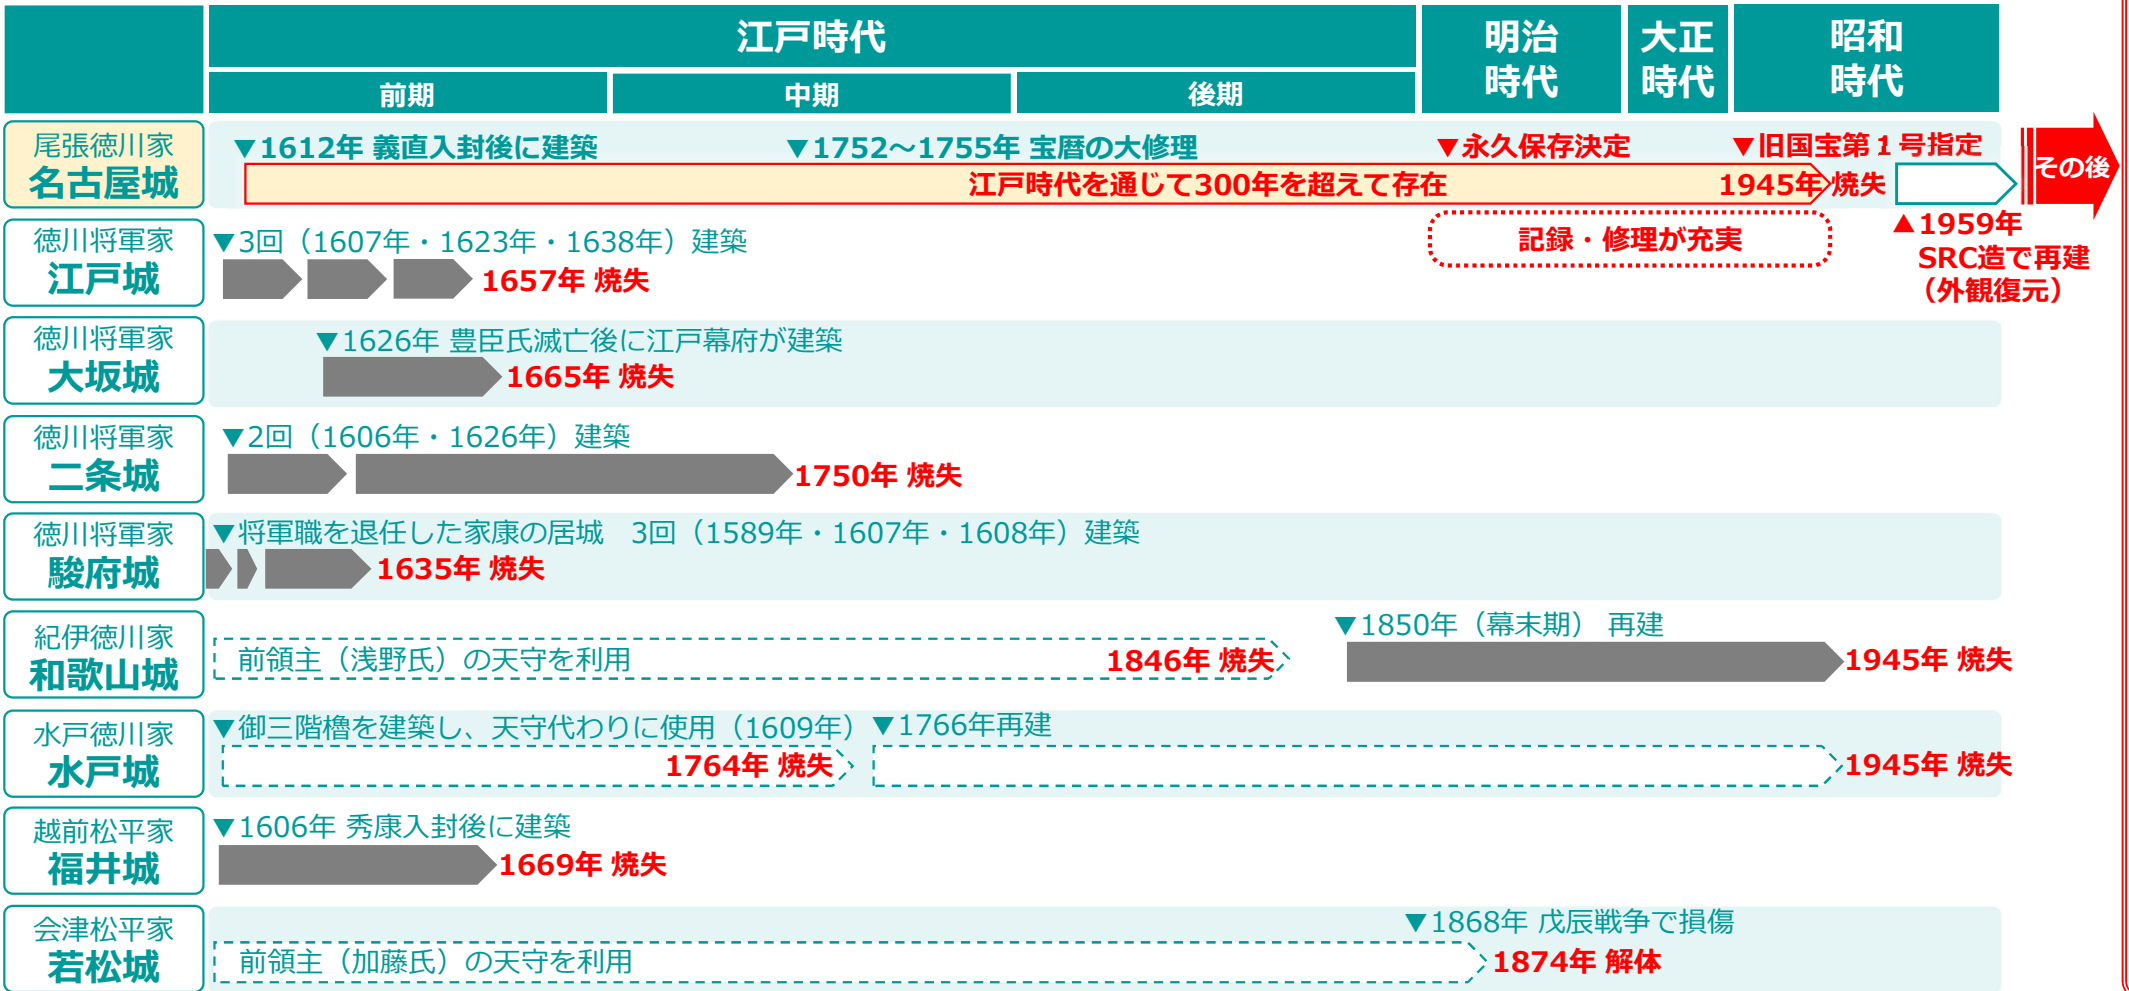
| | 江戸時代 前期 | 江戸時代 中期 | 江戸時代 後期 | 明治時代 | 大正時代 | 昭和時代 |
|---|---|---|---|---|---|---|

尾張徳川家 名古屋城
▼1612年 義直入封後に建築　▼1752～1755年 宝暦の大修理　▼永久保存決定　▼旧国宝第１号指定
江戸時代を通じて300年を超えて存在　1945年焼失
その後
▲1959年 SRC造で再建（外観復元）
記録・修理が充実

徳川将軍家 江戸城
▼3回（1607年・1623年・1638年）建築
1657年 焼失

徳川将軍家 大坂城
▼1626年 豊臣氏滅亡後に江戸幕府が建築
1665年 焼失

徳川将軍家 二条城
▼2回（1606年・1626年）建築
1750年 焼失

徳川将軍家 駿府城
▼将軍職を退任した家康の居城　3回（1589年・1607年・1608年）建築
1635年 焼失

紀伊徳川家 和歌山城
前領主（浅野氏）の天守を利用　1846年 焼失
▼1850年（幕末期） 再建
1945年 焼失

水戸徳川家 水戸城
▼御三階櫓を建築し、天守代わりに使用（1609年）
1764年 焼失
▼1766年再建
1945年 焼失

越前松平家 福井城
▼1606年 秀康入封後に建築
1669年 焼失

会津松平家 若松城
前領主（加藤氏）の天守を利用
▼1868年 戊辰戦争で損傷
1874年 解体